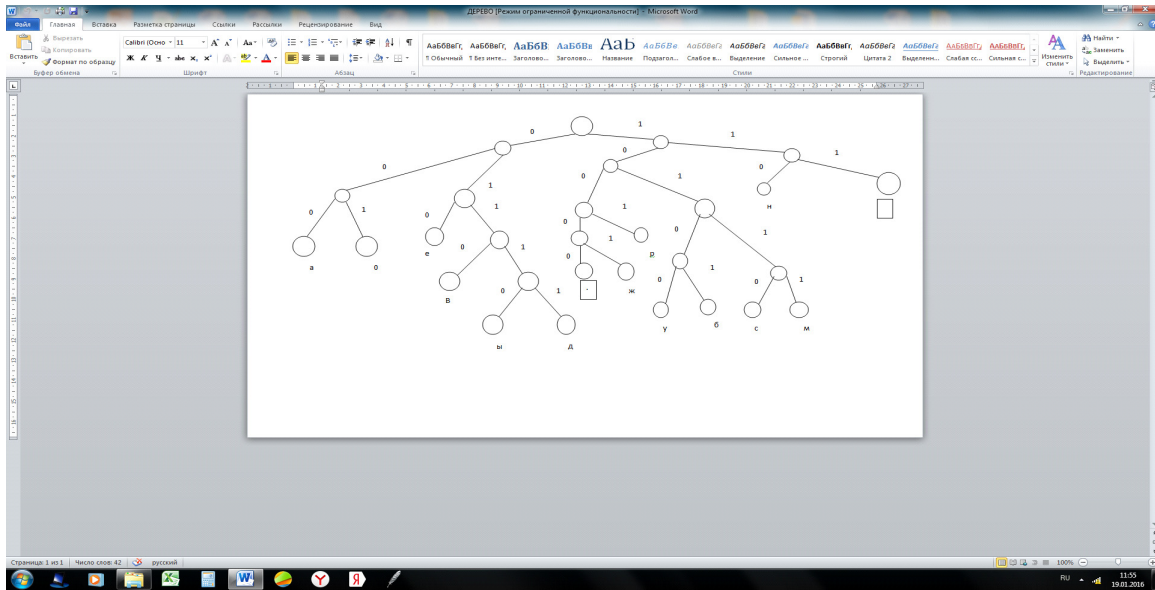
ДЕРЕВО [Режим ограниченной функциональности] - Microsoft Word

Файл Главная Вставка Разметка страницы Ссылки Рассылки Рецензирование Вид

Вырезать Копировать Вставить Формат по образцу Буфер обмена
Calibri (Осно 11 Шрифт
Абзац
АаБбВвГг, ¶ Обычный АаБбВвГг, ¶ Без инте... АаБбВ Заголово... АаБбВв Заголово... АаБ Название АаБбВе Подзагол... АаБбВеГг Слабое в... АаБбВеГг Выделение АаБбВеГг Сильное ... АаБбВвГг, Строгий АаБбВеГг Цитата 2 АаБбВеГг Выделенн... АаБбВвГг Слабая сс... АаБбВвГг, Сильная с... Изменить стили Стили
Найти Заменить Выделить Редактирование

0 1 1 0 0 1 0 1 0 1 1 0 1 0 1 0 0 1 0 1 0 1 0 1 1 0 1 0 1 0 1

а о е в ы д р ж у б с м н

Страница: 1 из 1 Число слов: 42 русский 100%

RU 11:55 19.01.2016